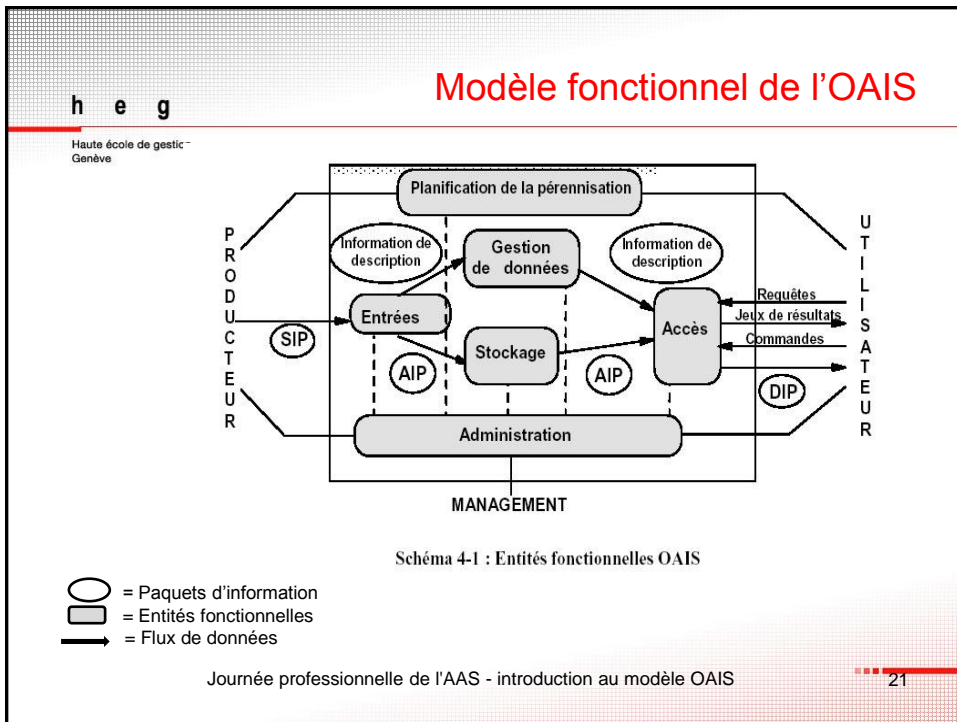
h e g

Haute école de gestic
Genève

Modèle fonctionnel de l'OAIS

Planification de la pérennisation

P
R
O
D
U
C
T
E
U
R

Information de description

Gestion de données

Information de description

U
T
I
L
I
S
A
T
E
U
R

Requêtes

Jeux de résultats

Commandes

Entrées

SIP

Accès

Stockage

AIP

AIP

DIP

Administration

MANAGEMENT

Schéma 4-1 : Entités fonctionnelles OAIS

= Paquets d'information
= Entités fonctionnelles
= Flux de données

Journée professionnelle de l'AAS - introduction au modèle OAIS

21